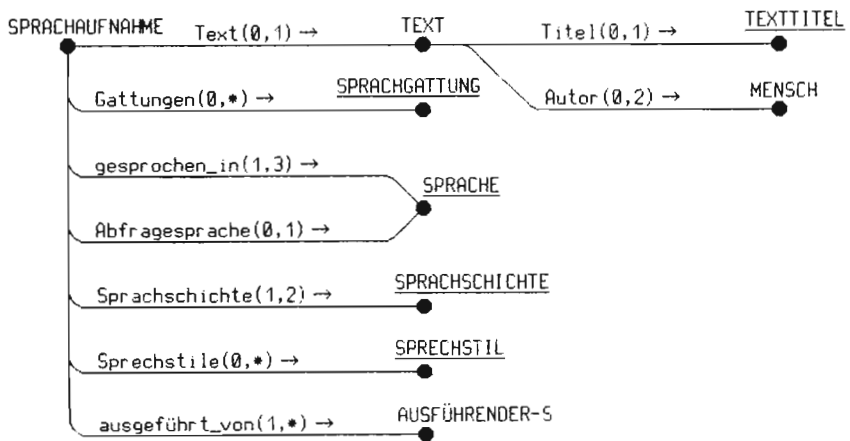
SPRACHAUFNAHME Text(0,1) → TEXT Titel(0,1) → TEXTTITEL

Autor(0,2) → MENSCH

Gattungen(0,*) → SPRACHGATTUNG

gesprochen_in(1,3) →

SPRACHE

Abfragesprache(0,1) →

Sprachschichte(1,2) → SPRACHSCHICHTE

Sprechstile(0,*) → SPRECHSTIL

ausgeführt_von(1,*) → AUSFÜHRENDER-S